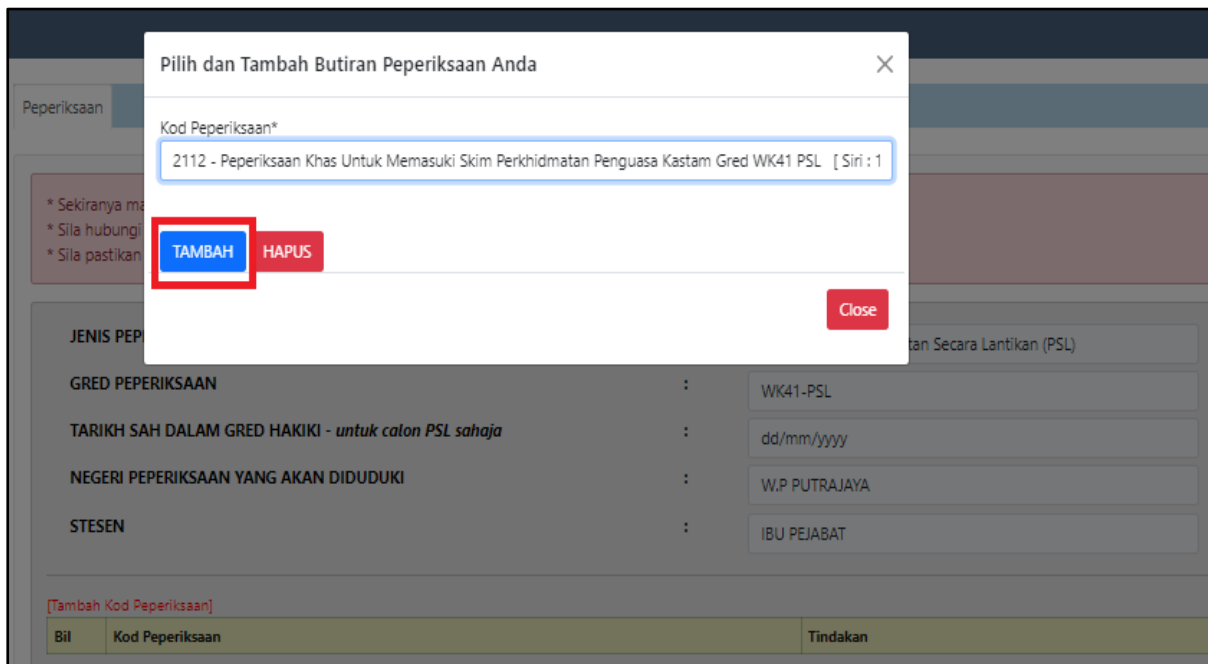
Pilih dan Tambah Butiran Peperiksaan Anda

×

Kod Peperiksaan*

2112 - Peperiksaan Khas Untuk Memasuki Skim Perkhidmatan Penguasa Kastam Gred WK41 PSL [ Siri : 1

TAMBAH

HAPUS

Close

Peperiksaan

* Sekiranya ma

* Sila hubungi

* Sila pastikan

JENIS PEP

tan Secara Lantikan (PSL)

GRED PEPERIKSAAN : WK41-PSL

TARIKH SAH DALAM GRED HAKIKI - *untuk calon PSL sahaja* : dd/mm/yyyy

NEGERI PEPERIKSAAN YANG AKAN DIDUDUKI : W.P PUTRAJAYA

STESEN : IBU PEJABAT

[Tambah Kod Peperiksaan]

| Bil | Kod Peperiksaan | Tindakan |
|---|---|---|